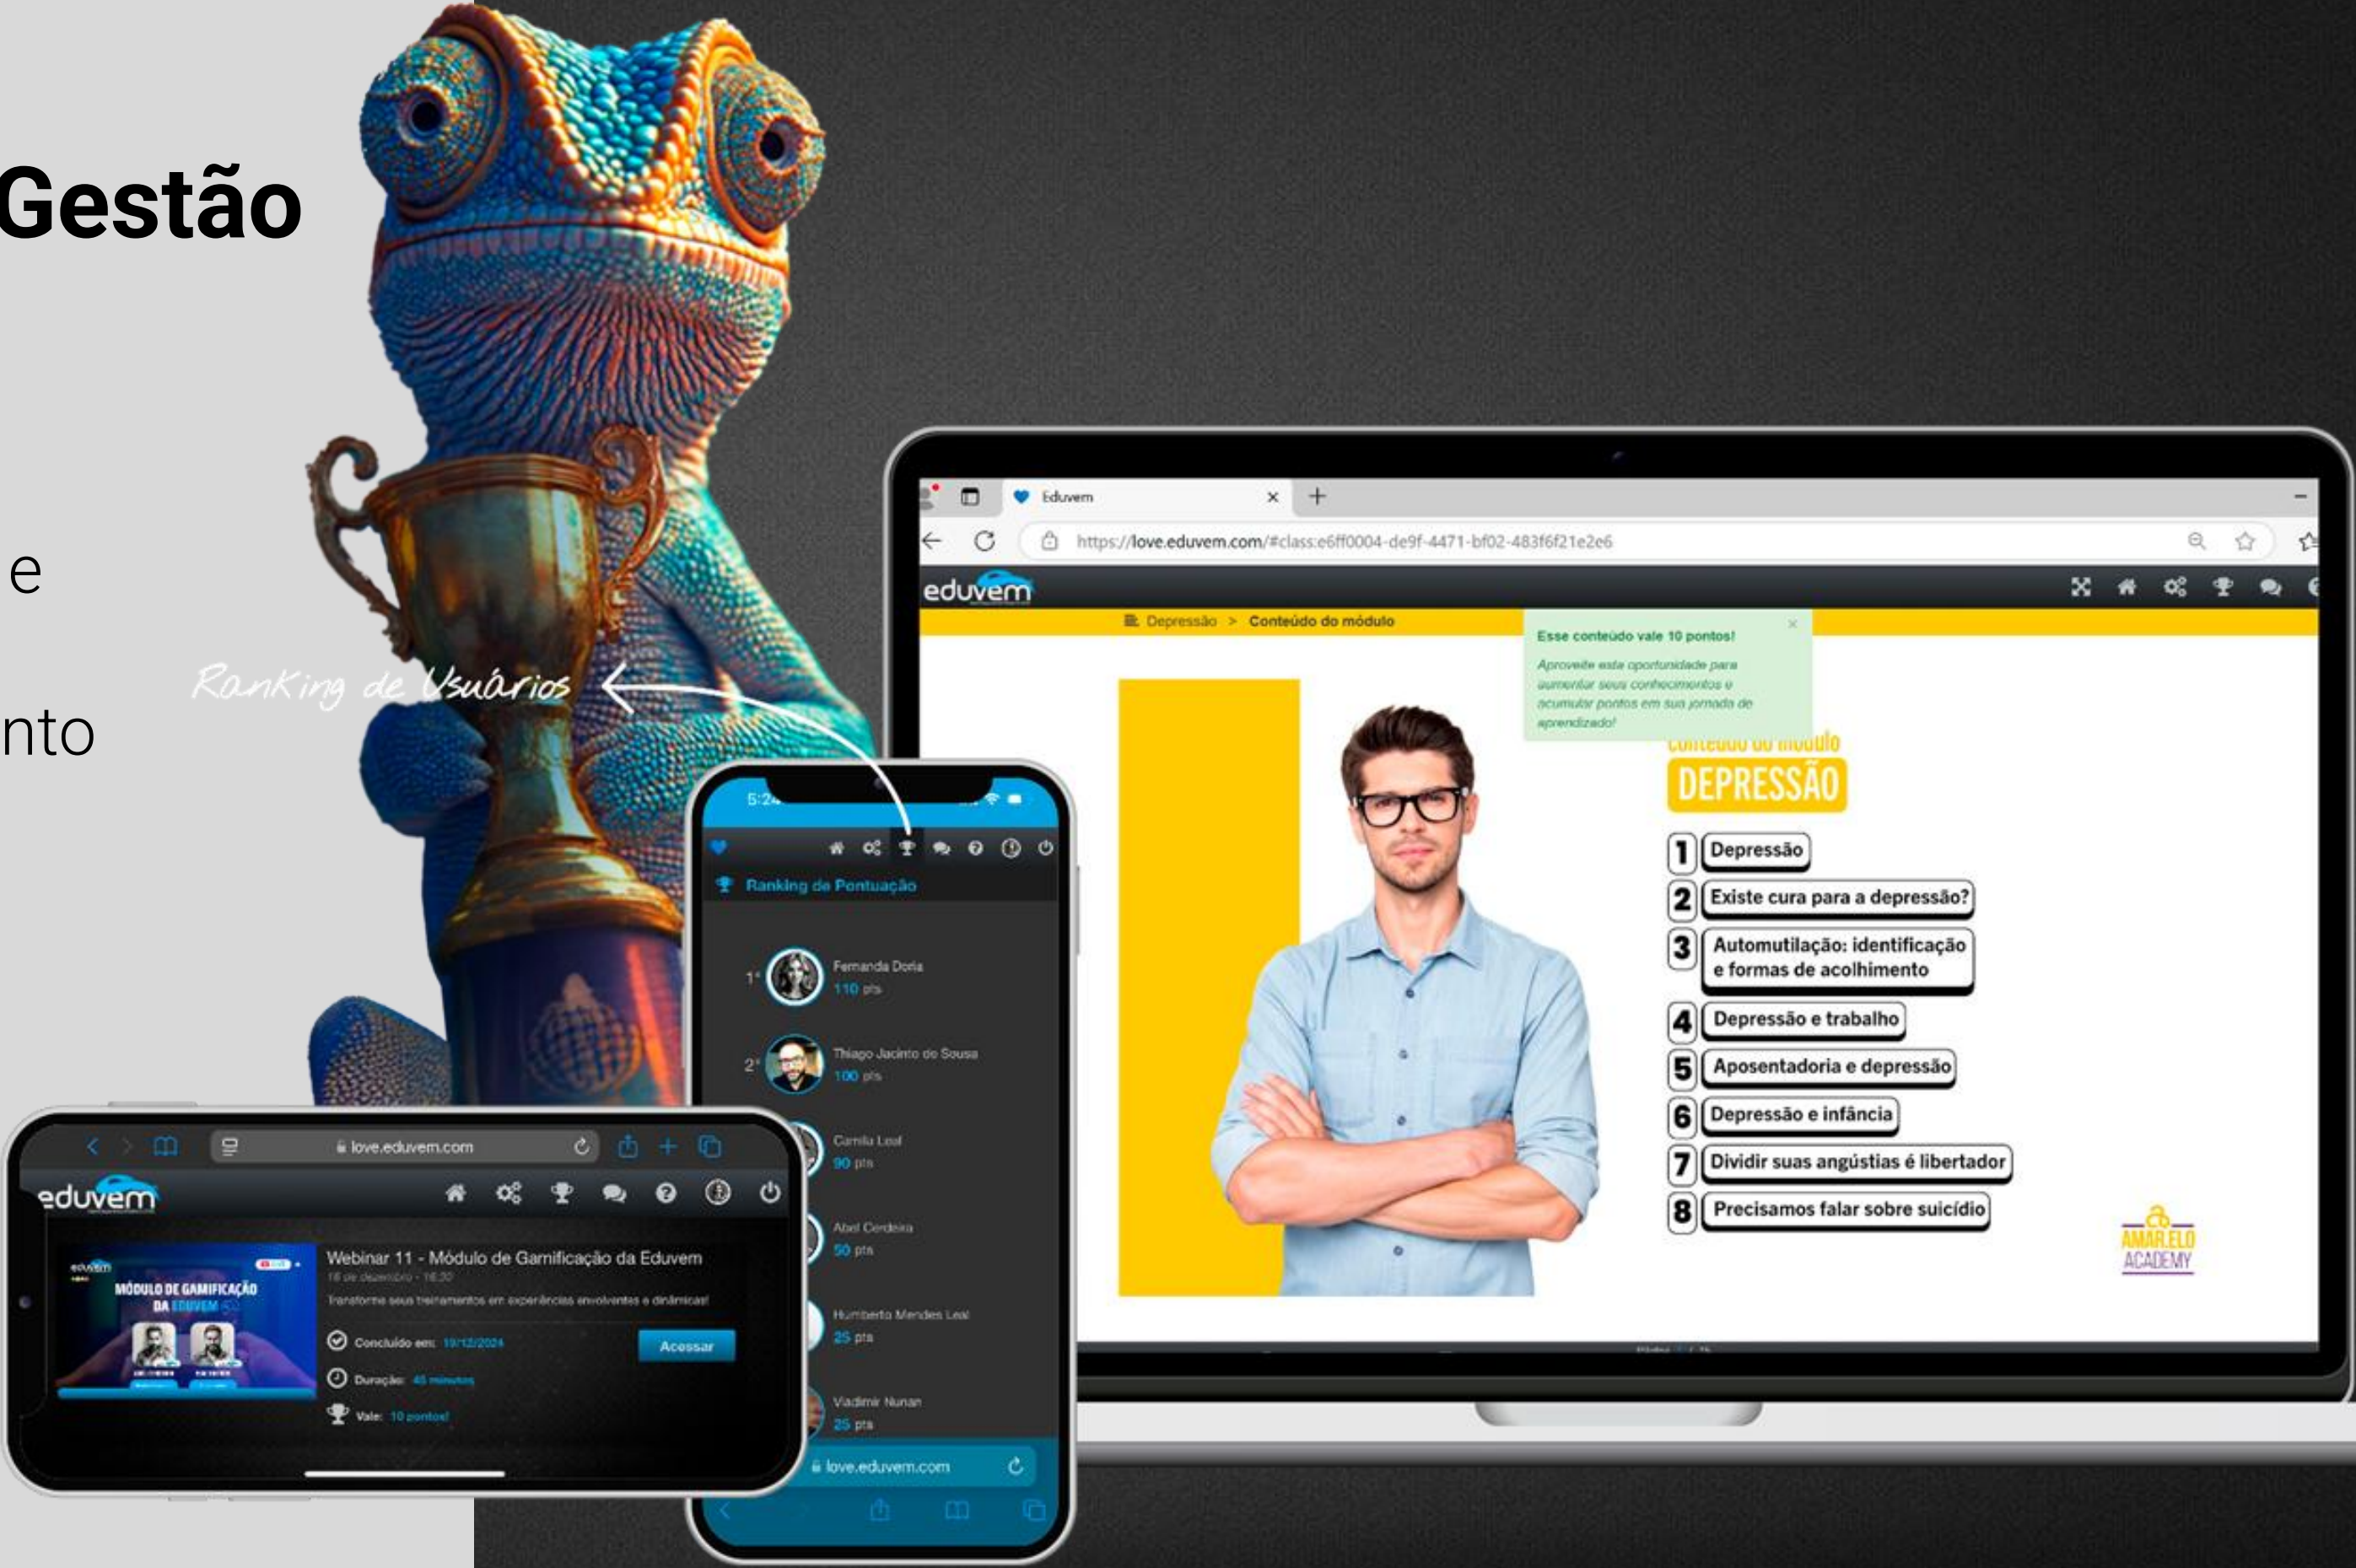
Gestão

e

nto

Ranking de Usuários

Eduvem

https://love.eduvem.com/#class:e6ff0004-de9f-4471-bf02-483f6f21e2e6

eduvem

Depressão > Conteúdo do módulo

Esse conteúdo vale 10 pontos!

Aproveite esta oportunidade para aumentar seus conhecimentos e acumular pontos em sua jornada de aprendizado!

Conteúdo do módulo

DEPRESSÃO

1 Depressão
2 Existe cura para a depressão?
3 Automutilação: identificação e formas de acolhimento
4 Depressão e trabalho
5 Aposentadoria e depressão
6 Depressão e infância
7 Dividir suas angústias é libertador
8 Precisamos falar sobre suicídio

AMARELO ACADEMY

5:24

Ranking de Pontuação

1º Fernanda Doria 110 pts
2º Thiago Jacinto de Sousa 100 pts
Camila Leal 90 pts
Abel Cerdeira 50 pts
Humberto Mendes Leal 25 pts
Vladimir Nunan 25 pts

love.eduvem.com

love.eduvem.com

eduvem

MÓDULO DE GAMIFICAÇÃO DA EDUVEM

Webinar 11 - Módulo de Gamificação da Eduvem

18 de dezembro - 16:30

Transforme seus treinamentos em experiências envolventes e dinâmicas!

Concluído em: 19/12/2024

Acessar

Duração: 45 minutos

Vale: 10 pontos!